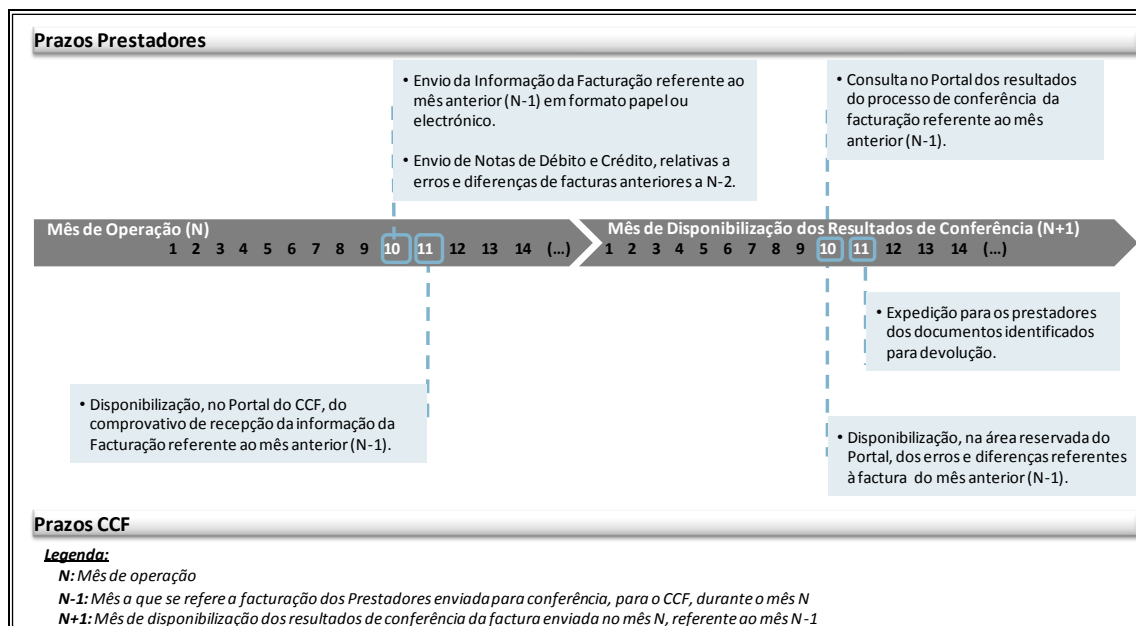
**Prazos Prestadores**

• Envio da Informação da Facturação referente ao mês anterior (N-1) em formato papel ou electrónico.

• Envio de Notas de Débito e Crédito, relativas a erros e diferenças de facturas anteriores a N-2.

• Consulta no Portal dos resultados do processo de conferência da facturação referente ao mês anterior (N-1).

**Mês de Operação (N)**
1 2 3 4 5 6 7 8 9 10 11 12 13 14 (…)

**Mês de Disponibilização dos Resultados de Conferência (N+1)**
1 2 3 4 5 6 7 8 9 10 11 12 13 14 (…)

• Expedição para os prestadores dos documentos identificados para devolução.

• Disponibilização, no Portal do CCF, do comprovativo de recepção da informação da Facturação referente ao mês anterior (N-1).

• Disponibilização, na área reservada do Portal, dos erros e diferenças referentes à factura do mês anterior (N-1).

**Prazos CCF**

*Legenda:*
*N: Mês de operação*
*N-1: Mês a que se refere a facturação dos Prestadores enviada para conferência, para o CCF, durante o mês N*
*N+1: Mês de disponibilização dos resultados de conferência da factura enviada no mês N, referente ao mês N-1*